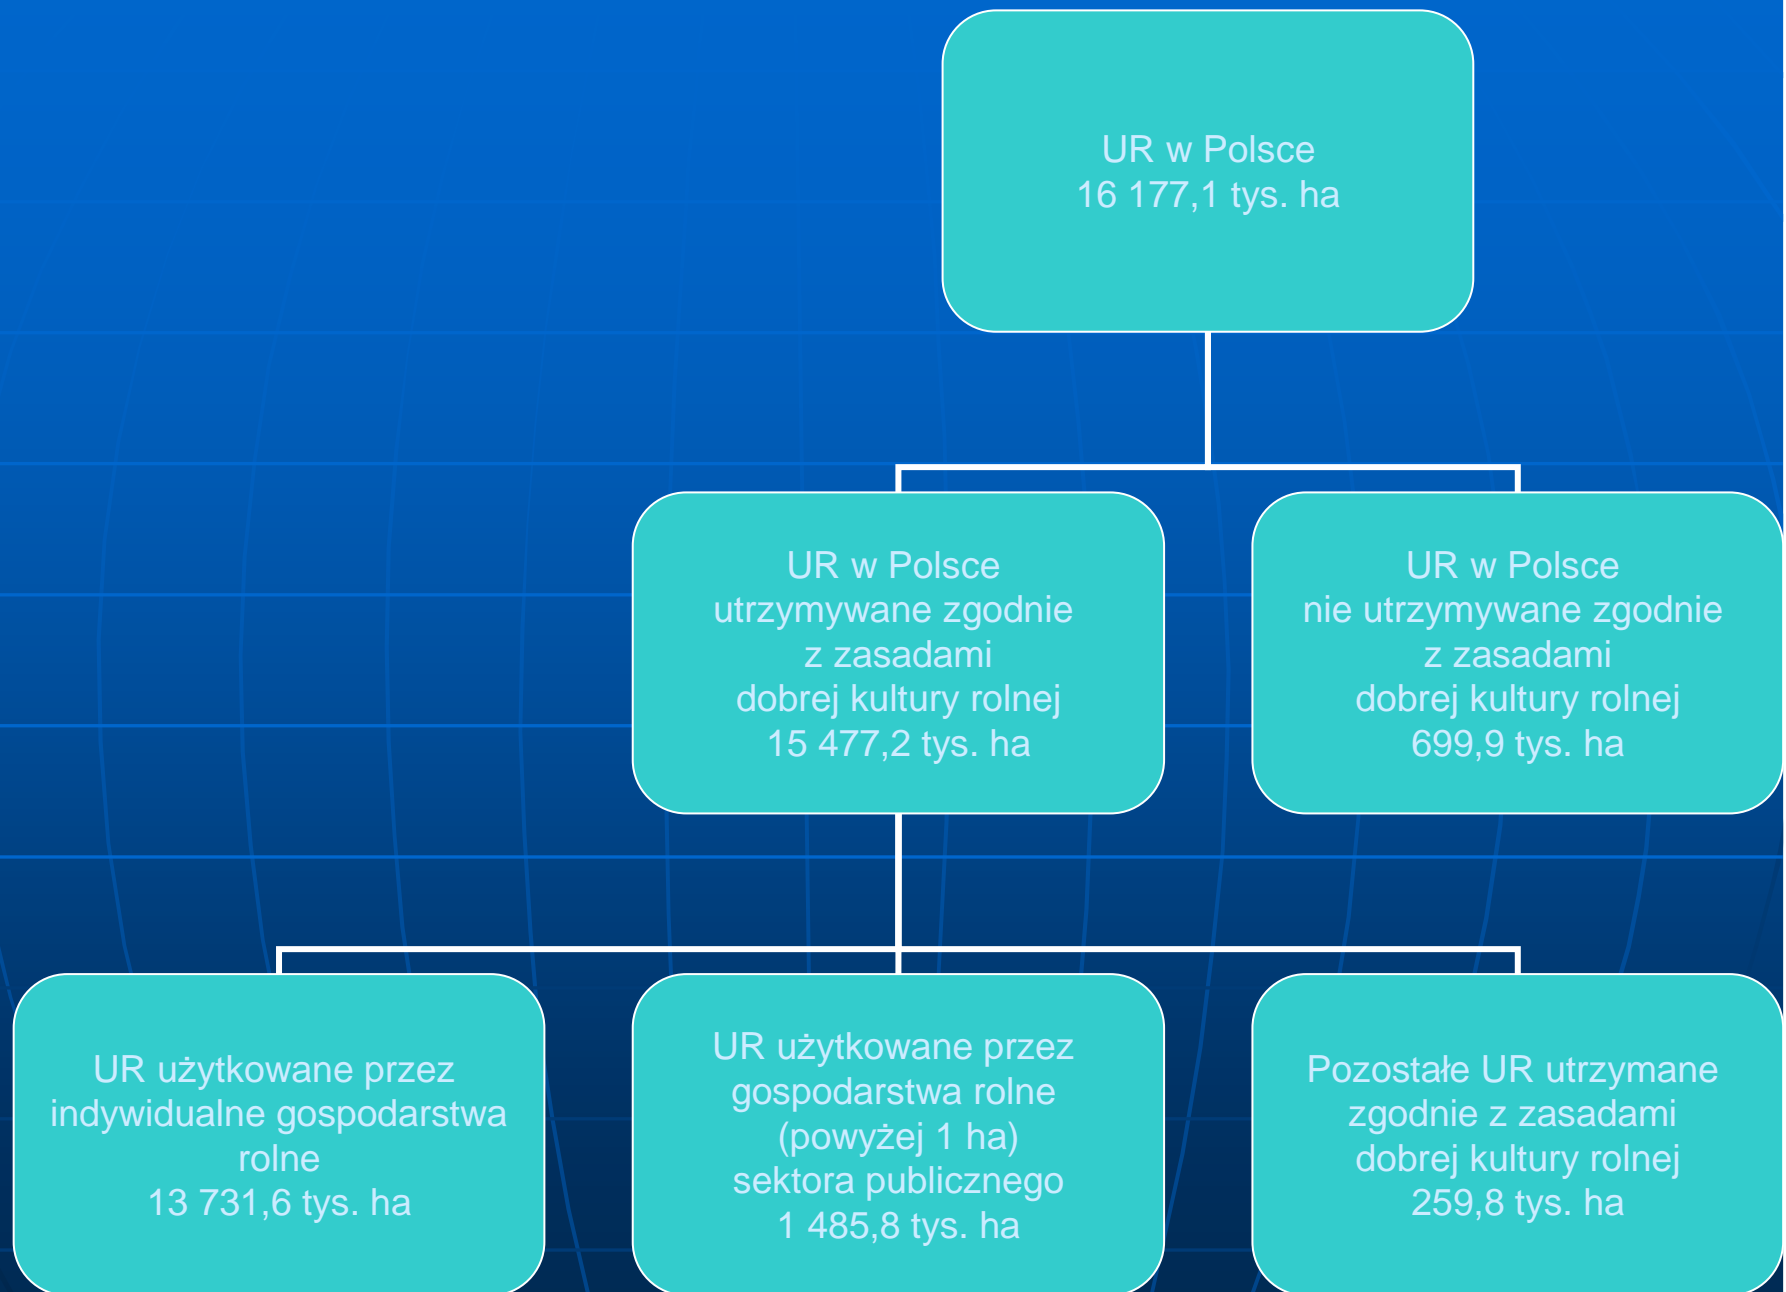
UR w Polsce
16 177,1 tys. ha

UR w Polsce
utrzymywane zgodnie
z zasadami
dobrej kultury rolnej
15 477,2 tys. ha

UR w Polsce
nie utrzymywane zgodnie
z zasadami
dobrej kultury rolnej
699,9 tys. ha

UR użytkowane przez
indywidualne gospodarstwa
rolne
13 731,6 tys. ha

UR użytkowane przez
gospodarstwa rolne
(powyżej 1 ha)
sektora publicznego
1 485,8 tys. ha

Pozostałe UR utrzymane
zgodnie z zasadami
dobrej kultury rolnej
259,8 tys. ha